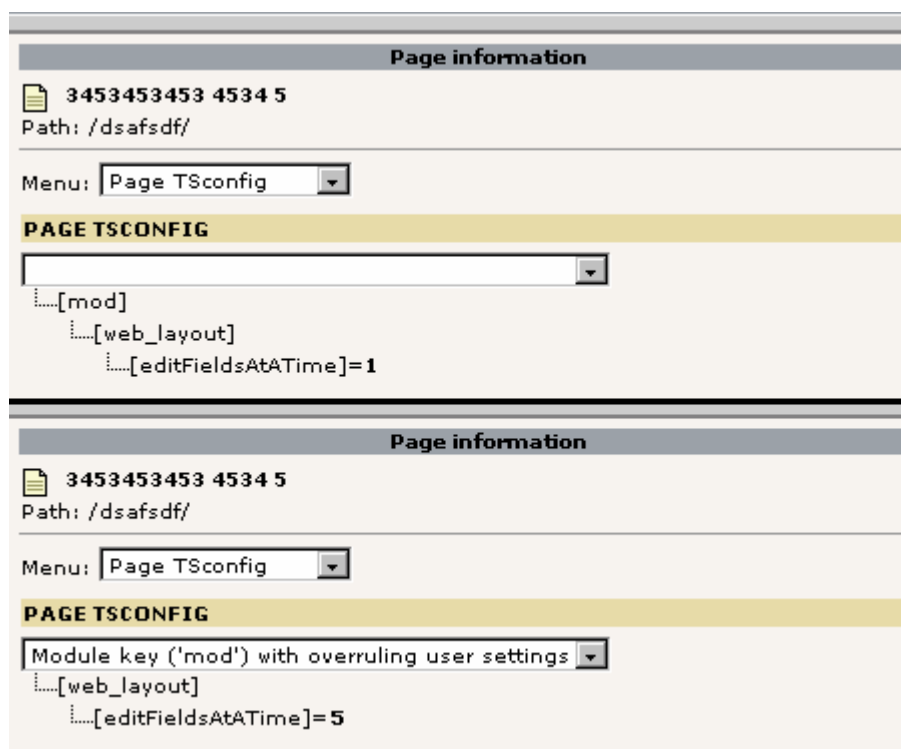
Page information

3453453453 4534 5

Path: /dsafsdf/

Menu: Page TSconfig

PAGE TSCONFIG

[mod]

[web_layout]

[editFieldsAtATime]=1

Page information

3453453453 4534 5

Path: /dsafsdf/

Menu: Page TSconfig

PAGE TSCONFIG

Module key ('mod') with overruling user settings

[web_layout]

[editFieldsAtATime]=5